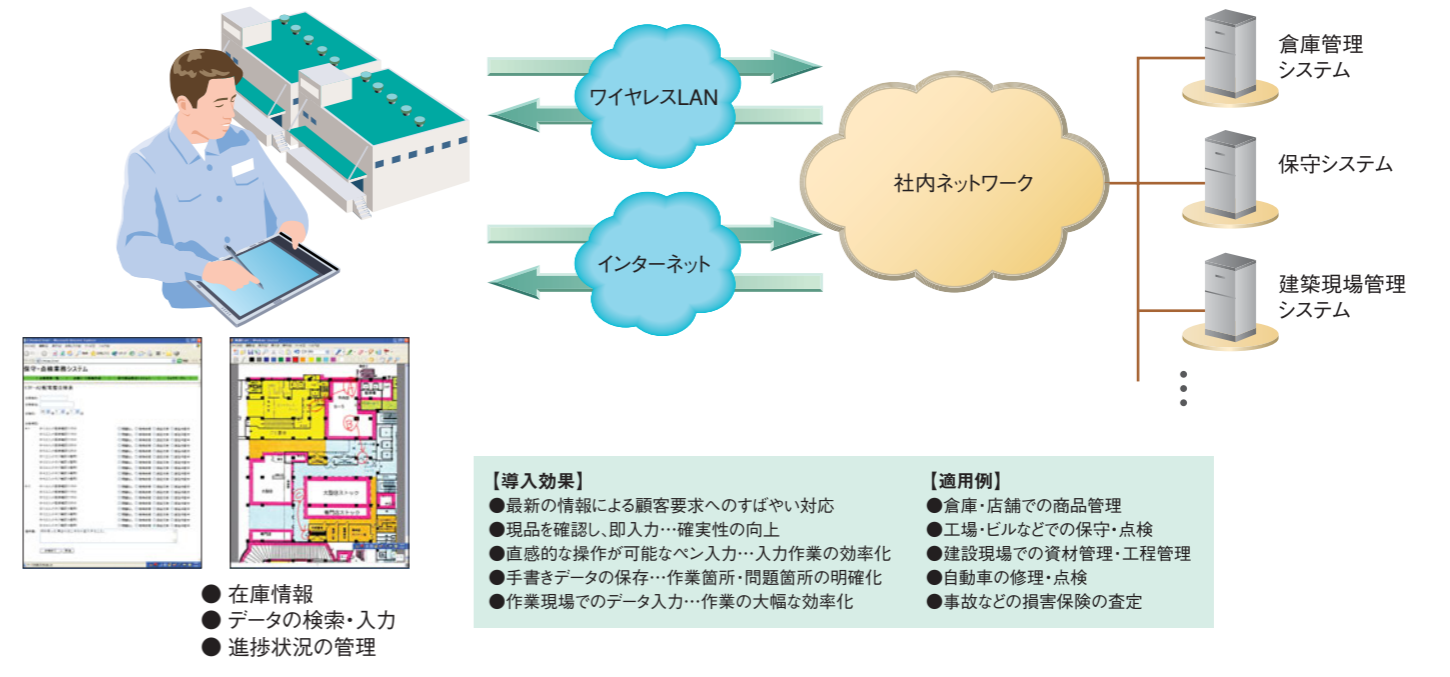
ワイヤレスLAN

インターネット

社内ネットワーク

倉庫管理システム

保守システム

建築現場管理システム

保守・点検業務システム

● 在庫情報
● データの検索・入力
● 進捗状況の管理

【導入効果】
●最新の情報による顧客要求へのすばやい対応
●現品を確認し、即入力…確実性の向上
●直感的な操作が可能なペン入力…入力作業の効率化
●手書きデータの保存…作業箇所・問題箇所の明確化
●作業現場でのデータ入力…作業の大幅な効率化

【適用例】
●倉庫・店舗での商品管理
●工場・ビルなどでの保守・点検
●建設現場での資材管理・工程管理
●自動車の修理・点検
●事故などの損害保険の査定